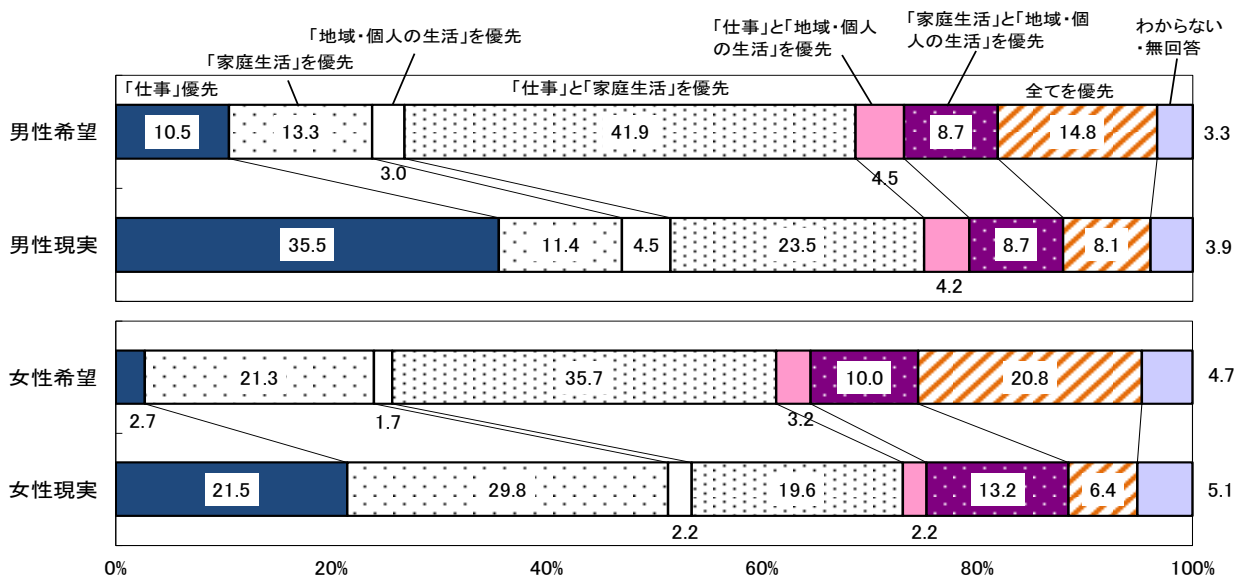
「地域・個人の生活」を優先
「家庭生活」を優先
「仕事」優先
「仕事」と「家庭生活」を優先
「仕事」と「地域・個人の生活」を優先
「家庭生活」と「地域・個人の生活」を優先
全てを優先
わからない・無回答

| | 「仕事」優先 | 「家庭生活」を優先 | 「地域・個人の生活」を優先 | 「仕事」と「家庭生活」を優先 | 「仕事」と「地域・個人の生活」を優先 | 「家庭生活」と「地域・個人の生活」を優先 | 全てを優先 | わからない・無回答 |
|---|---|---|---|---|---|---|---|---|
| 男性希望 | 10.5 | 13.3 | 3.0 | 41.9 | 4.5 | 8.7 | 14.8 | 3.3 |
| 男性現実 | 35.5 | 11.4 | 4.5 | 23.5 | 4.2 | 8.7 | 8.1 | 3.9 |
| 女性希望 | 2.7 | 21.3 | 1.7 | 35.7 | 3.2 | 10.0 | 20.8 | 4.7 |
| 女性現実 | 21.5 | 29.8 | 2.2 | 19.6 | 2.2 | 13.2 | 6.4 | 5.1 |

0% 20% 40% 60% 80% 100%